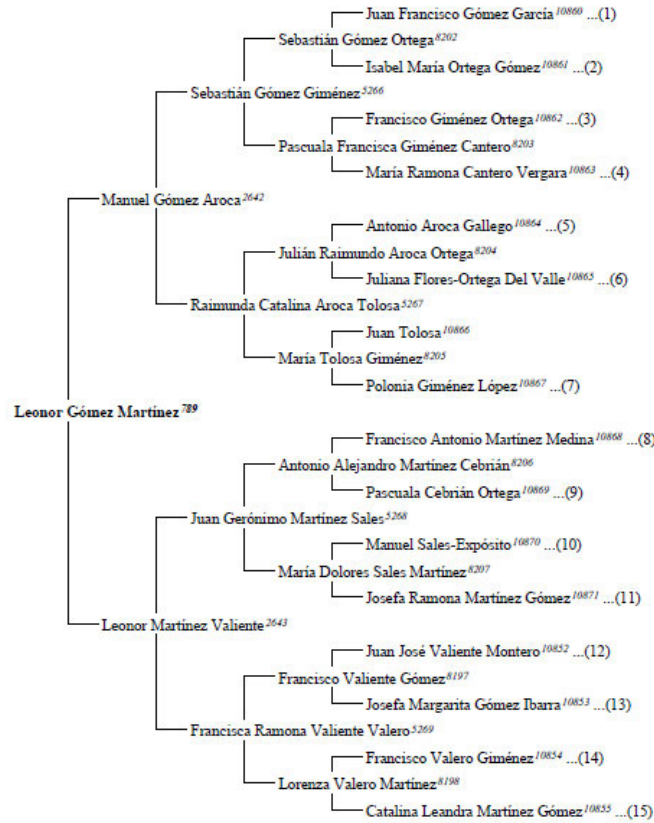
Juan Francisco Gómez García $^{10860}$ ...(1)

Sebastián Gómez Ortega $^{8202}$

Isabel María Ortega Gómez $^{10861}$ ...(2)

Sebastián Gómez Giménez $^{5266}$

Francisco Giménez Ortega $^{10862}$ ...(3)

Pascuala Francisca Giménez Cantero $^{8203}$

María Ramona Cantero Vergara $^{10863}$ ...(4)

Manuel Gómez Aroca $^{2642}$

Antonio Aroca Gallego $^{10864}$ ...(5)

Julián Raimundo Aroca Ortega $^{8204}$

Juliana Flores-Ortega Del Valle $^{10865}$ ...(6)

Raimunda Catalina Aroca Tolosa $^{5267}$

Juan Tolosa $^{10866}$

María Tolosa Giménez $^{8205}$

Polonia Giménez López $^{10867}$ ...(7)

Leonor Gómez Martínez $^{789}$

Francisco Antonio Martínez Medina $^{10868}$ ...(8)

Antonio Alejandro Martínez Cebrián $^{8206}$

Pascuala Cebrián Ortega $^{10869}$ ...(9)

Juan Gerónimo Martínez Sales $^{5268}$

Manuel Sales-Expósito $^{10870}$ ...(10)

María Dolores Sales Martínez $^{8207}$

Josefa Ramona Martínez Gómez $^{10871}$ ...(11)

Leonor Martínez Valiente $^{2643}$

Juan José Valiente Montero $^{10852}$ ...(12)

Francisco Valiente Gómez $^{8197}$

Josefa Margarita Gómez Ibarra $^{10853}$ ...(13)

Francisca Ramona Valiente Valero $^{5269}$

Francisco Valero Giménez $^{10854}$ ...(14)

Lorenza Valero Martínez $^{8198}$

Catalina Leandra Martínez Gómez $^{10855}$ ...(15)